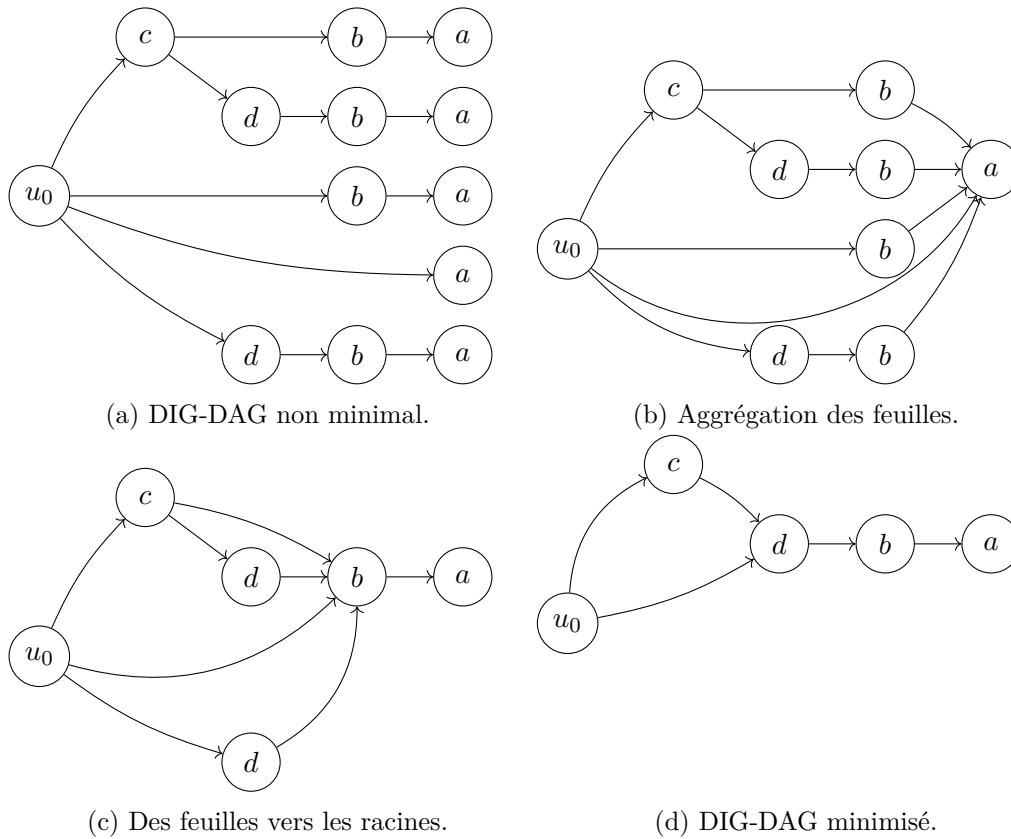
$c$ $b$ $a$
$d$ $b$ $a$
$u_0$ $b$ $a$
$a$
$d$ $b$ $a$

(a) DIG-DAG non minimal.

$c$ $b$
$d$ $b$ $a$
$u_0$ $b$
$d$ $b$

(b) Aggrégation des feuilles.

$c$
$d$ $b$ $a$
$u_0$
$d$

(c) Des feuilles vers les racines.

$c$
$d$ $b$ $a$
$u_0$

(d) DIG-DAG minimisé.